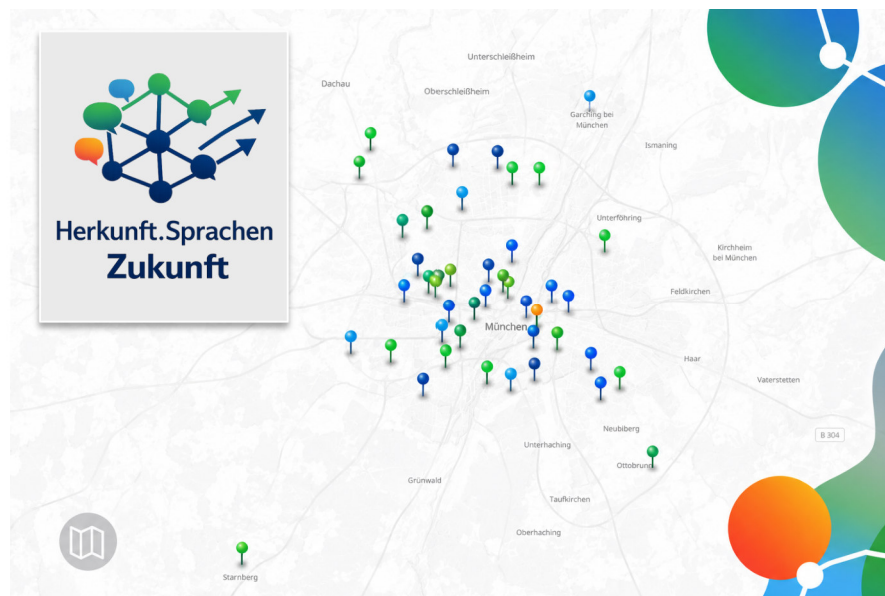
Herkunft.Sprachen
Zukunft

Unterschleißheim
Dachau
Oberschleißheim
Garching bei München
Ismaning
Unterföhring
Kirchheim bei München
Feldkirchen
München
Haar
Vaterstetten
B 304
Neubiberg
Ottobrunn
Unterhaching
Grünwald
Taufkirchen
Oberhaching
Starnberg